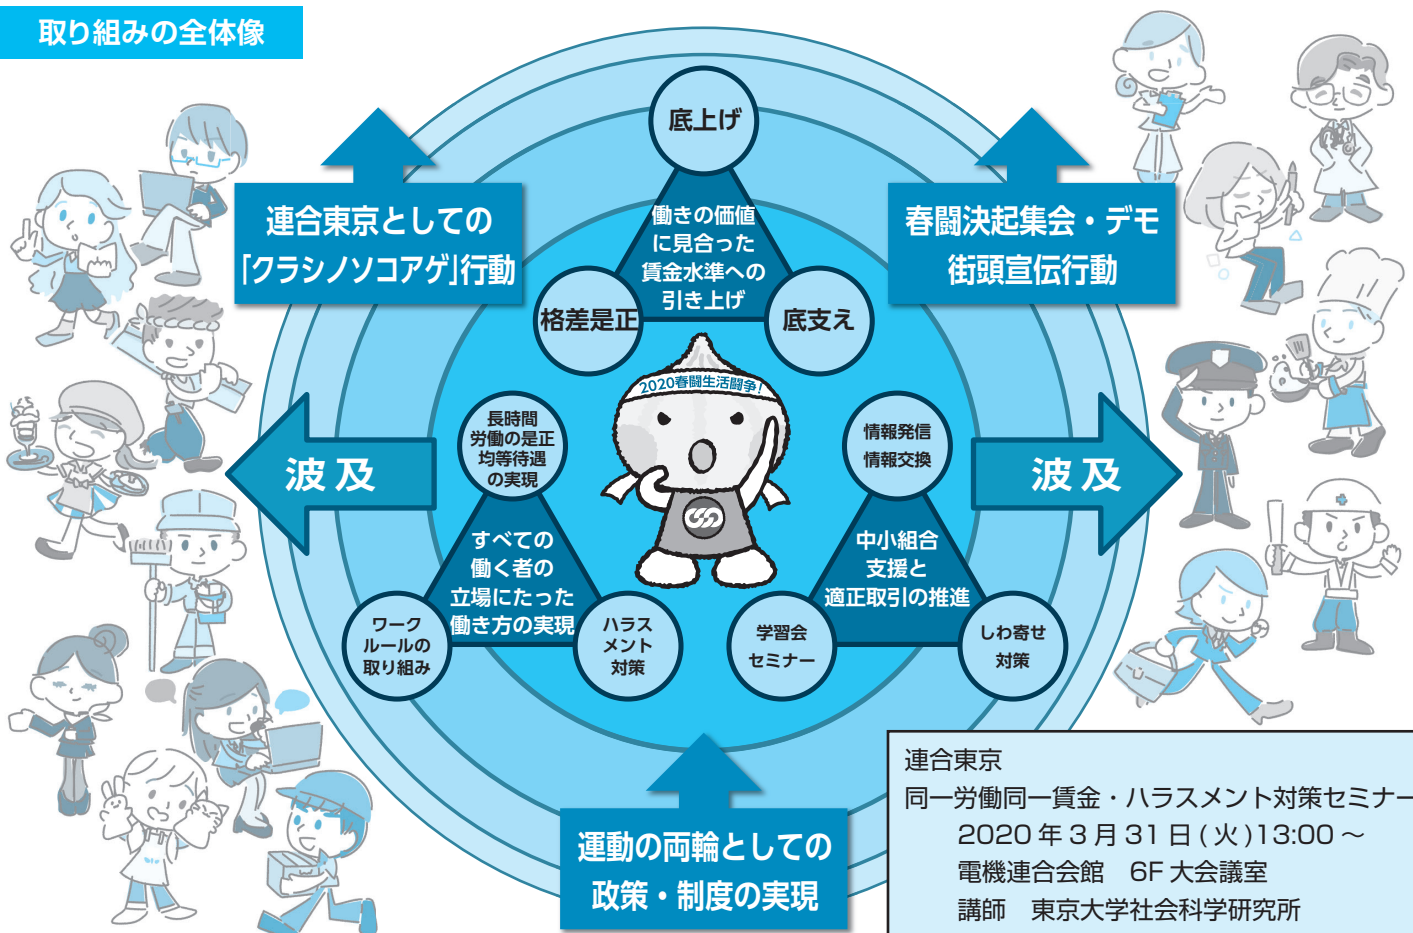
取り組みの全体像

連合東京としての「クラシノソコアゲ」行動

春闘決起集会・デモ 街頭宣伝行動

底上げ

働きの価値に見合った賃金水準への引き上げ

格差是正

底支え

2020春闘生活闘争!

長時間労働の是正 均等待遇の実現

波及

情報発信 情報交換

波及

すべての働く者の立場にたった働き方の実現

ワークルールの取り組み

ハラスメント対策

中小組合支援と適正取引の推進

学習会 セミナー

しわ寄せ対策

運動の両輪としての政策・制度の実現

連合東京
同一労働同一賃金・ハラスメント対策セミナー
2020 年 3 月 31 日 ( 火 )13:00 ～
電機連合会館 6F 大会議室
講師 東京大学社会科学研究所